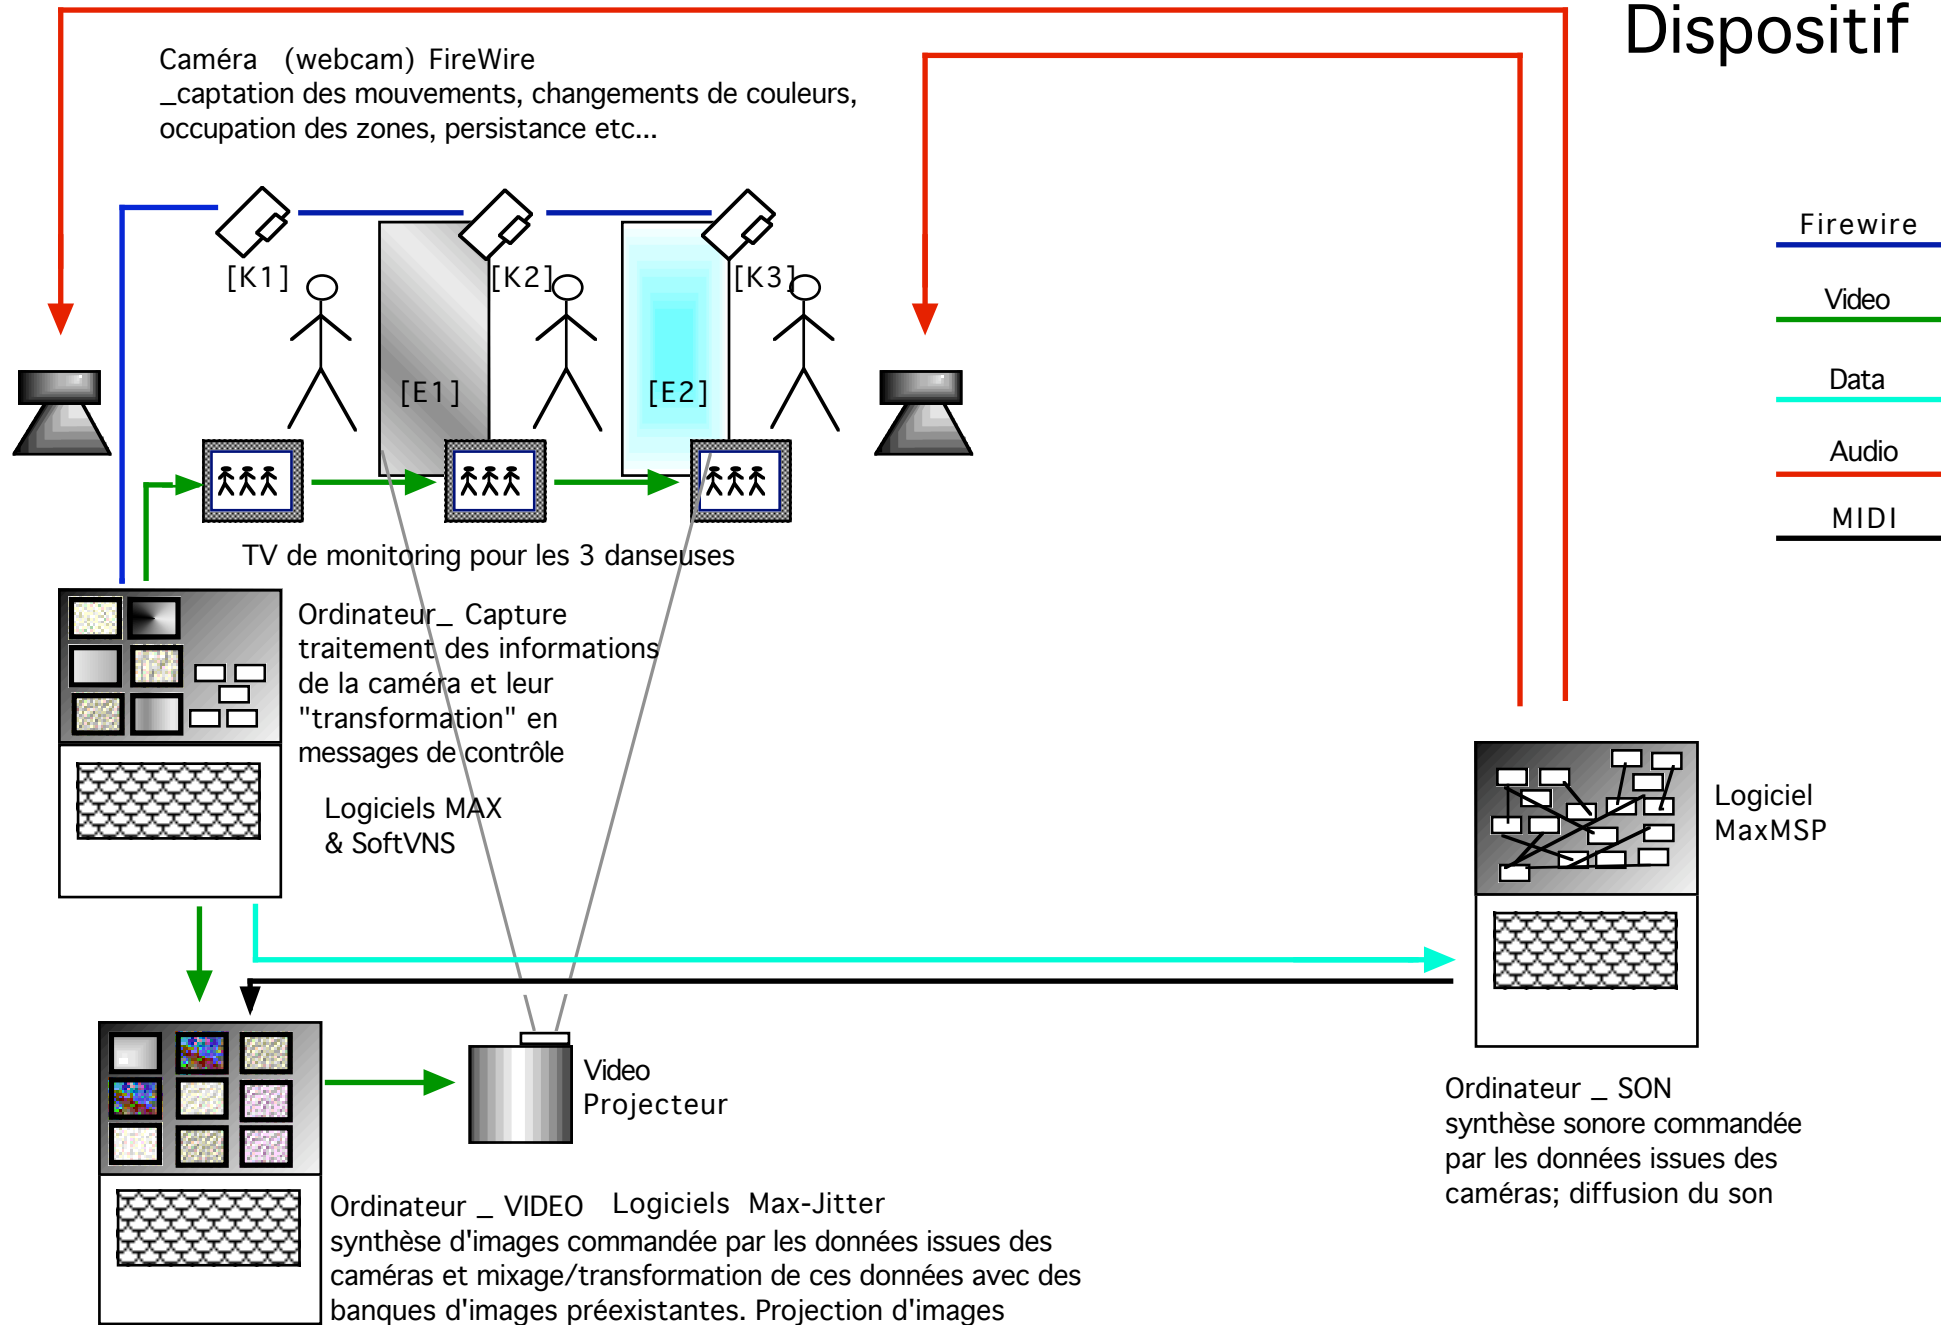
Dispositif

Caméra (webcam) FireWire
_captation des mouvements, changements de couleurs, occupation des zones, persistance etc...

Firewire

Video

Data

Audio

MIDI

[K1]

[K2]

[K3]

[E1]

[E2]

TV de monitoring pour les 3 danseuses

Ordinateur_ Capture
traitement des informations de la caméra et leur "transformation" en messages de contrôle

Logiciels MAX
& SoftVNS

Logiciel
MaxMSP

Video
Projecteur

Ordinateur _ SON
synthèse sonore commandée par les données issues des caméras; diffusion du son

Ordinateur _ VIDEO Logiciels Max-Jitter
synthèse d'images commandée par les données issues des caméras et mixage/transformation de ces données avec des banques d'images préexistantes. Projection d'images